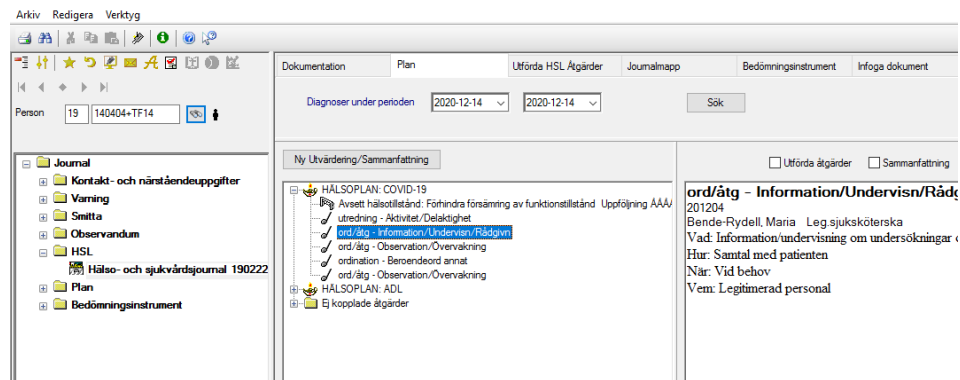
Arkiv Redigera Verktyg

Person 19 140404+TF14

Journal
Kontakt- och närståendeuppgifter
Varning
Smitta
Observandum
HSL
Hälso- och sjukvårdsjournal 190222
Plan
Bedömningsinstrument

Dokumentation | Plan | Utförda HSL Åtgärder | Journalmapp | Bedömningsinstrument | Infoga dokument

Diagnoser under perioden 2020-12-14 2020-12-14 Sök

Ny Utvärdering/Sammanfattning

HÄLSOPLAN: COVID-19
Avsett hälsotillstånd: Förhindra försämring av funktionstillstånd Uppföljning ÅÅÅ/
utredning - Aktivitet/Delaktighet
ord/åtg - Information/Undervisn/Rådgivn
ord/åtg - Observation/Övervakning
ordination - Beroendeord annat
ord/åtg - Observation/Övervakning
HÄLSOPLAN: ADL
Ej kopplade åtgärder

Utförda åtgärder Sammanfattning

ord/åtg - Information/Undervisn/Rådgi
201204
Bende-Rydell, Maria Leg.sjuksköterska
Vad: Information/undervisning om undersökningar o
Hur: Samtal med patienten
När: Vid behov
Vem: Legitimerad personal